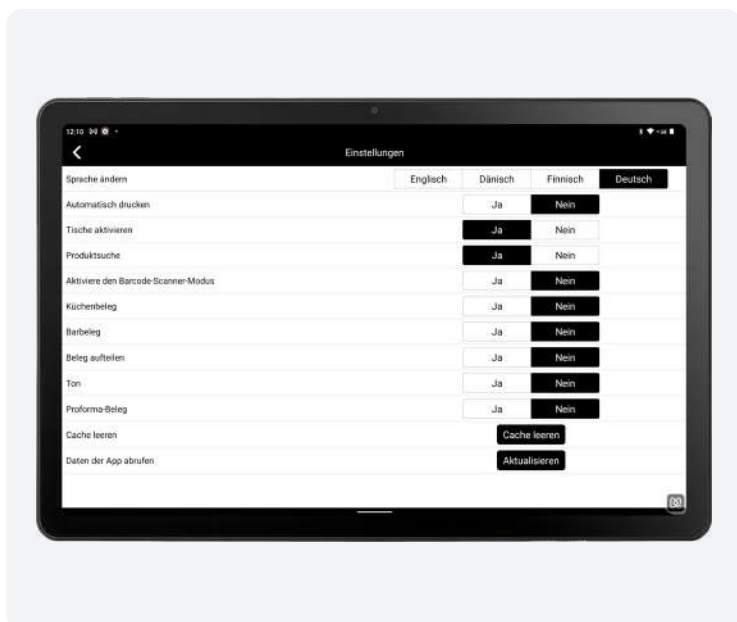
12:10

Einstellungen

| | | | | |
|---|---|---|---|---|
| Sprache ändern | Englisch | Dänisch | Finnisch | Deutsch |
| Automatisch drucken | | Ja | Nein | |
| Tische aktivieren | | Ja | Nein | |
| Produktsuche | | Ja | Nein | |
| Aktiviere den Barcode-Scanner-Modus | | Ja | Nein | |
| Küchenbeleg | | Ja | Nein | |
| Barbeleg | | Ja | Nein | |
| Beleg aufteilen | | Ja | Nein | |
| Ton | | Ja | Nein | |
| Proforma-Beleg | | Ja | Nein | |
| Cache leeren | | Cache leeren | | |
| Daten der App abrufen | | Aktualisieren | | |